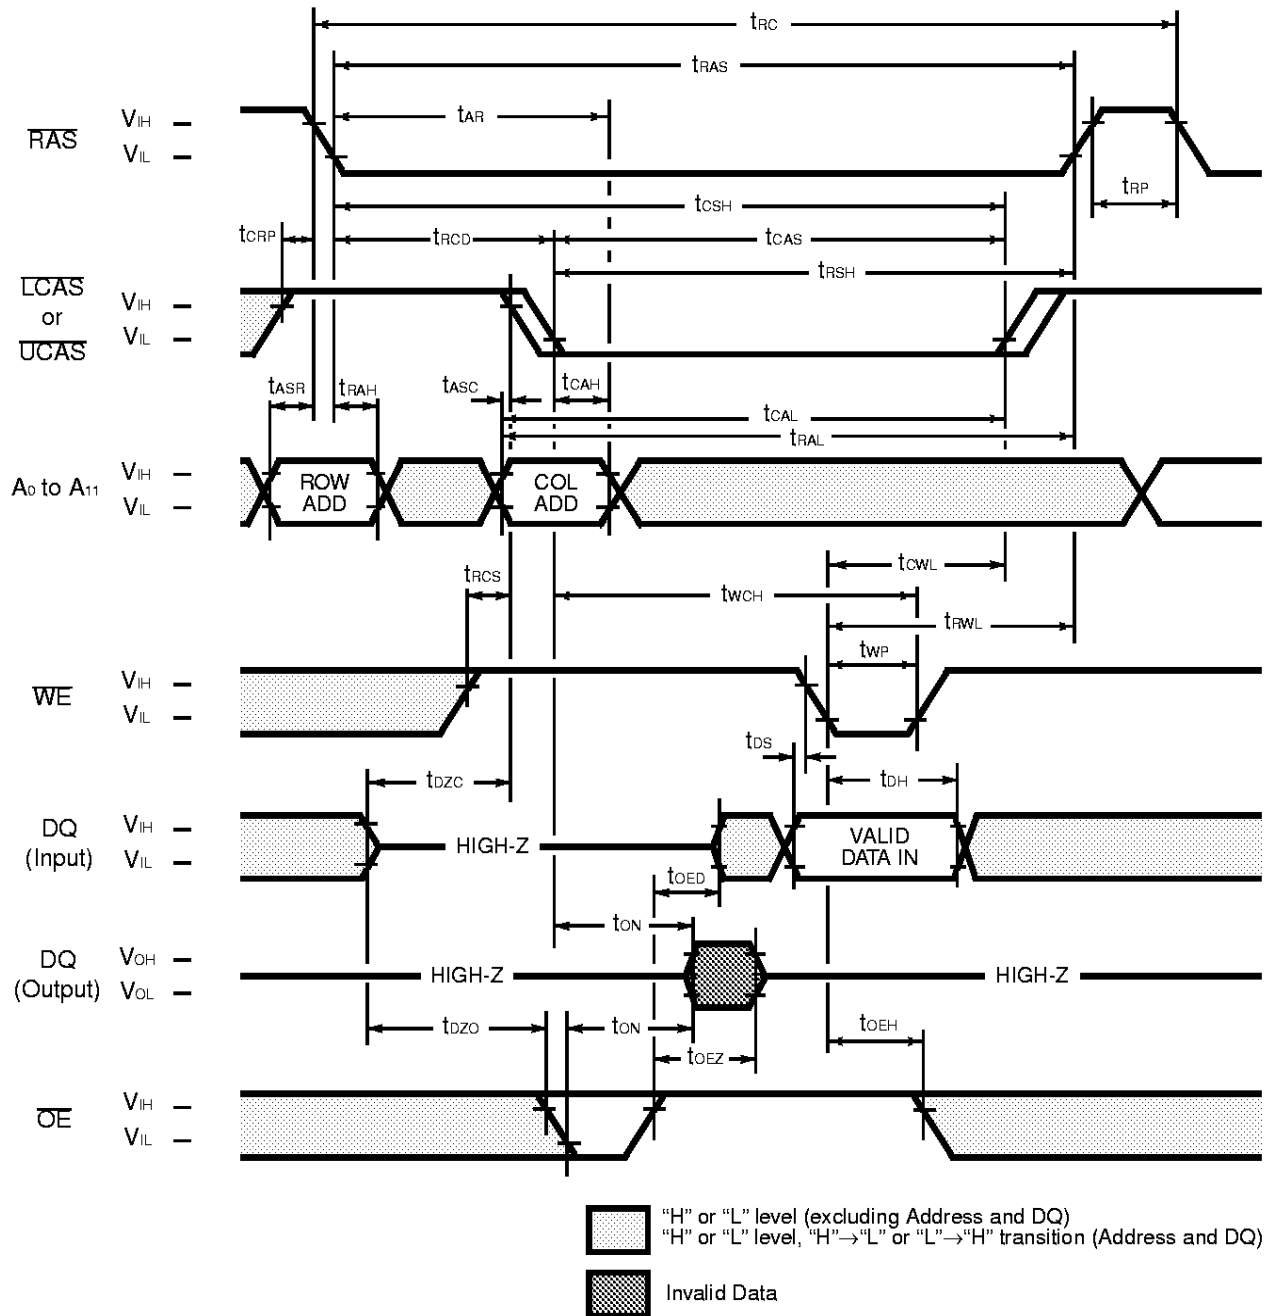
$t_{RC}$
$t_{RAS}$
$\overline{RAS}$ $V_{IH}$ – $V_{IL}$ –
$t_{AR}$
$t_{RP}$
$t_{CSH}$
$t_{CRP}$ $t_{RCD}$ $t_{CAS}$
$t_{RSH}$
$\overline{LCAS}$ or $\overline{UCAS}$ $V_{IH}$ – $V_{IL}$ –
$t_{ASR}$ $t_{RAH}$ $t_{ASC}$ $t_{CAH}$
$t_{CAL}$
$t_{RAL}$
$A_0$ to $A_{11}$ $V_{IH}$ – $V_{IL}$ –
ROW ADD
COL ADD
$t_{CWL}$
$t_{RCS}$
$t_{WCH}$
$t_{RWL}$
$t_{WP}$
$\overline{WE}$ $V_{IH}$ – $V_{IL}$ –
$t_{DS}$
$t_{DZC}$
$t_{DH}$
DQ (Input) $V_{IH}$ – $V_{IL}$ –
HIGH-Z
VALID DATA IN
$t_{OED}$
$t_{ON}$
DQ (Output) $V_{OH}$ – $V_{OL}$ –
HIGH-Z
HIGH-Z
$t_{DZO}$ $t_{ON}$ $t_{OEH}$
$t_{OEZ}$
$\overline{OE}$ $V_{IH}$ – $V_{IL}$ –

"H" or "L" level (excluding Address and DQ)
"H" or "L" level, "H"→"L" or "L"→"H" transition (Address and DQ)

Invalid Data